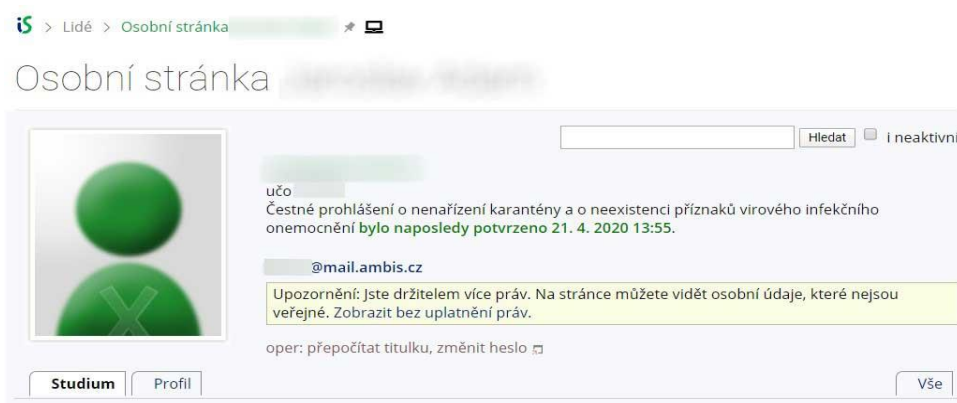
iS > Lidé > Osobní stránka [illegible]

Osobní stránka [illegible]

Hledat i neaktivní

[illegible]
učo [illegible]
Čestné prohlášení o nenařízení karantény a o neexistenci příznaků virového infekčního onemocnění bylo naposledy potvrzeno 21. 4. 2020 13:55.

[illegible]@mail.ambis.cz

Upozornění: Jste držitelem více práv. Na stránce můžete vidět osobní údaje, které nejsou veřejné. Zobrazit bez uplatnění práv.

oper: přepočítat titulku, změnit heslo

Studium Profil Vše